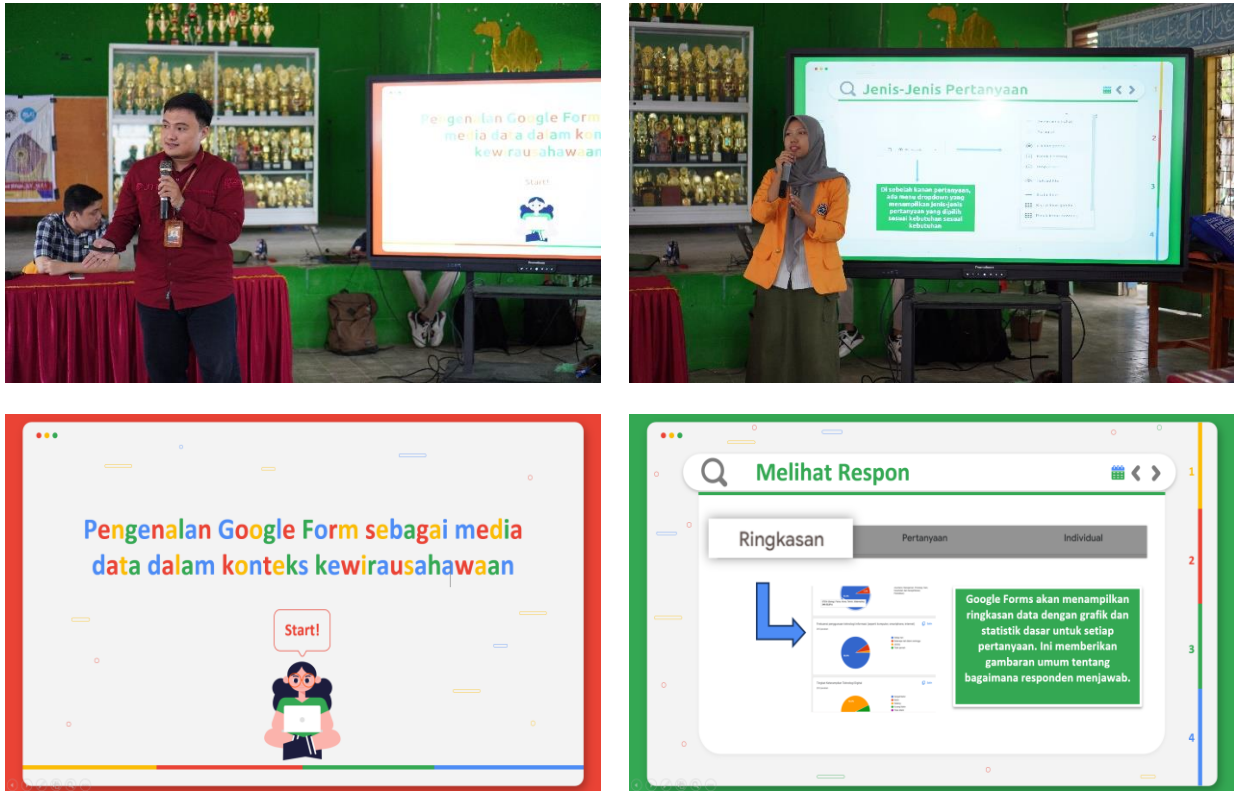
Pengenalan Google Form sebagai media data dalam konteks kewirausahawaan

Start!

Jenis-Jenis Pertanyaan

Di sebelah kanan pertanyaan, ada menu dropdown yang menampilkan jenis-jenis pertanyaan yang dipilih sesuai kebutuhan sesuai kebutuhan

1
2
3
4

Pengenalan Google Form sebagai media data dalam konteks kewirausahawaan

Start!

Melihat Respon

| Ringkasan | Pertanyaan | Individual |
|---|---|---|

Google Forms akan menampilkan ringkasan data dengan grafik dan statistik dasar untuk setiap pertanyaan. Ini memberikan gambaran umum tentang bagaimana responden menjawab.

1
2
3
4